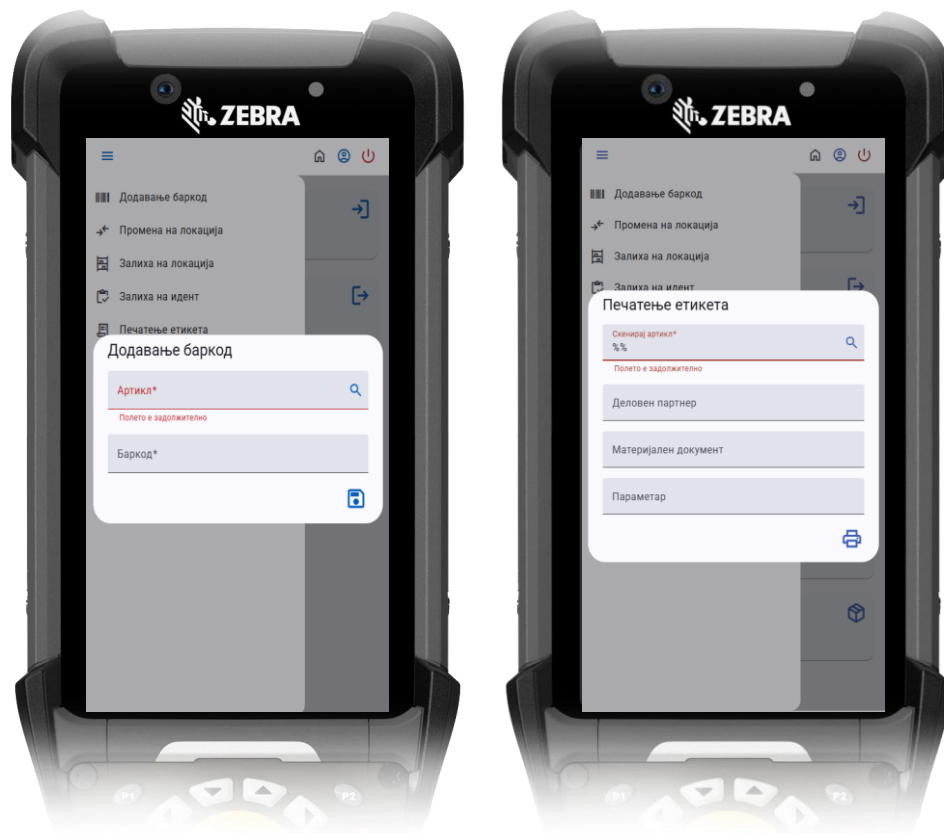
ZEBRA

Додавање баркод
Промена на локација
Залиха на локација
Залиха на идент
Печатење етикета

Додавање баркод

Артикл*

Полето е задолжително

Баркод*

P1 P2

ZEBRA

Додавање баркод
Промена на локација
Залиха на локација
Залиха на идент

Печатење етикета

Скенирај артикл*
%%

Полето е задолжително

Деловен партнер

Материјален документ

Параметар

P1 P2